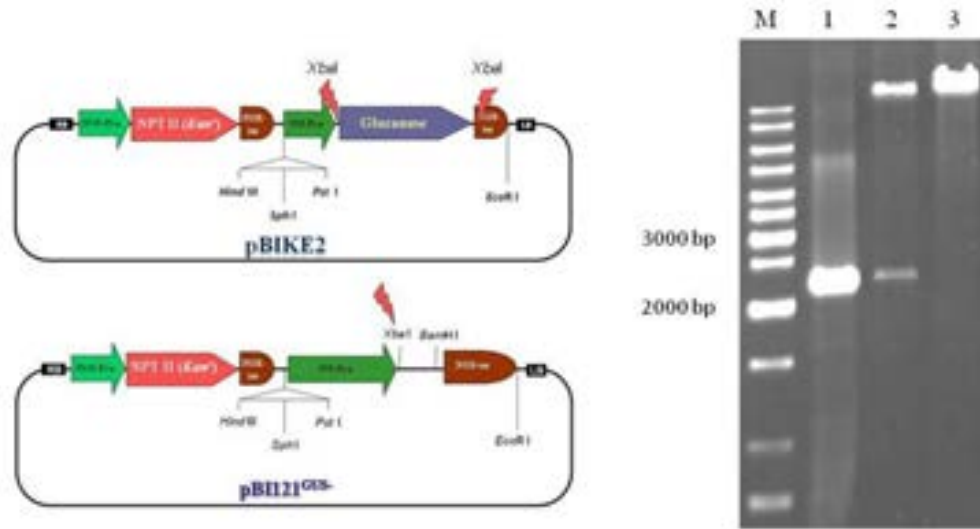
XbaI

XbaI

RB

NOS-Pro

NPT II ($Kan^r$)

NOS-ter

35S-Pro

Glucanase

NOS-ter

LB

Hind III

SphI

Pst I

EcoR I

pBIKE2

Xba I

BamH I

RB

NOS-Pro

NPT II ($Kan^r$)

NOS-ter

35S-Pro

NOS-ter

LB

Hind III

SphI

Pst I

EcoR I

pBI121$^{GUS-}$

M 1 2 3

3000 bp

2000 bp